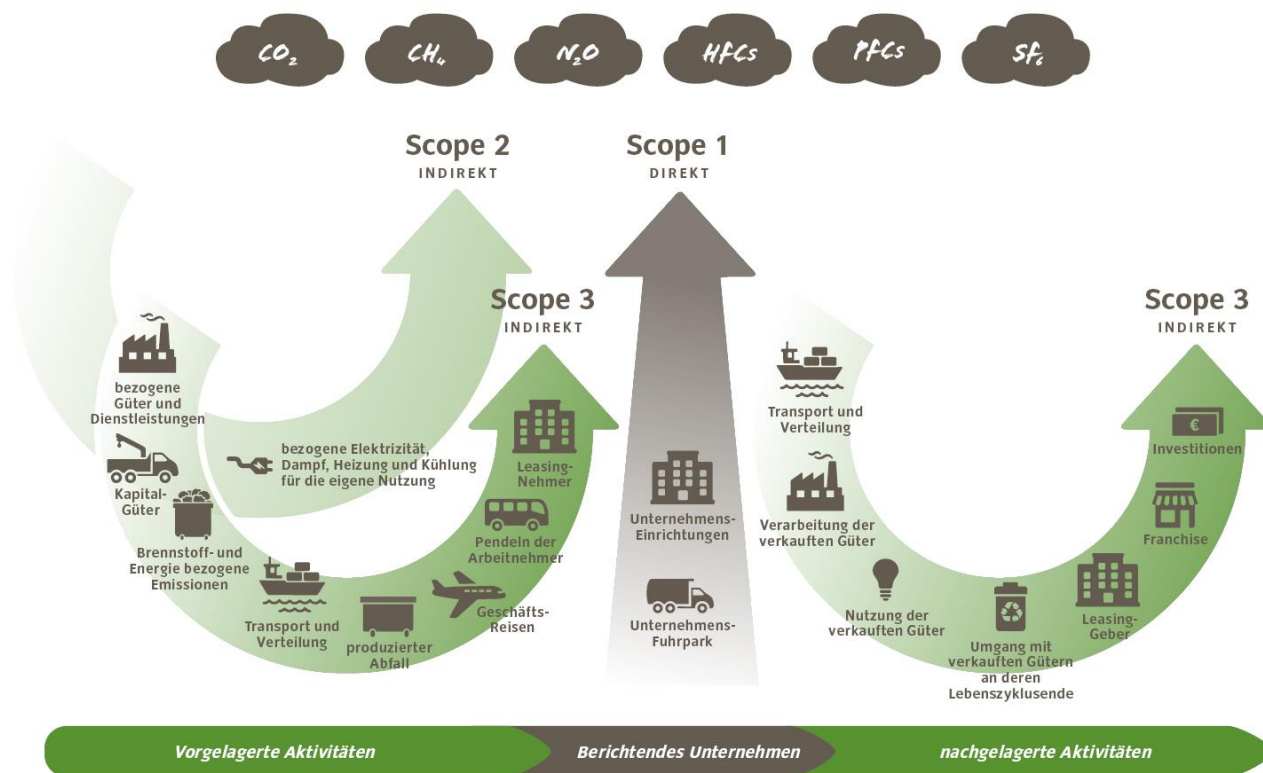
$CO_2$ $CH_4$ $N_2O$ HFCs PFCs $SF_6$

Scope 2
INDIREKT

Scope 1
DIREKT

Scope 3
INDIREKT

bezogene Güter und Dienstleistungen

bezogene Elektrizität, Dampf, Heizung und Kühlung für die eigene Nutzung

Kapital-Güter

Brennstoff- und Energie bezogene Emissionen

Transport und Verteilung

produzierter Abfall

Geschäfts-Reisen

Pendeln der Arbeitnehmer

Leasing-Nehmer

Unternehmens-Einrichtungen

Unternehmens-Fuhrpark

Scope 3
INDIREKT

Transport und Verteilung

Verarbeitung der verkauften Güter

Nutzung der verkauften Güter

Umgang mit verkauften Gütern an deren Lebenszyklusende

Leasing-Geber

Franchise

Investitionen

Vorgelagerte Aktivitäten
Berichtendes Unternehmen
nachgelagerte Aktivitäten